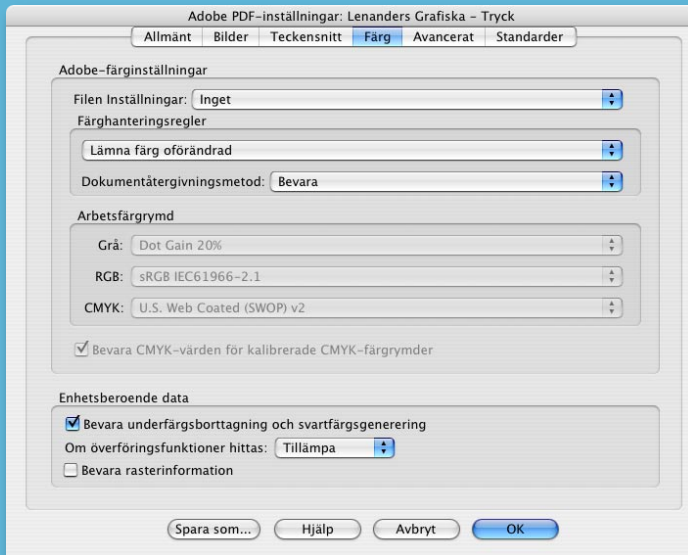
Adobe PDF-inställningar: Lenanders Grafiska - Tryck

Allmänt | Bilder | Teckensnitt | Färg | Avancerat | Standarder

Adobe-färginställningar

Filen Inställningar: Inget

Färghanteringsregler

Lämna färg oförändrad

Dokumentåtergivningsmetod: Bevara

Arbetsfärgrymd

Grå: Dot Gain 20%

RGB: sRGB IEC61966-2.1

CMYK: U.S. Web Coated (SWOP) v2

Bevara CMYK-värden för kalibrerade CMYK-färgrymder

Enhetsberoende data

Bevara underfärgsborttagning och svartfärgsgenerering

Om överföringsfunktioner hittas: Tillämpa

Bevara rasterinformation

Spara som... | Hjälp | Avbryt | OK